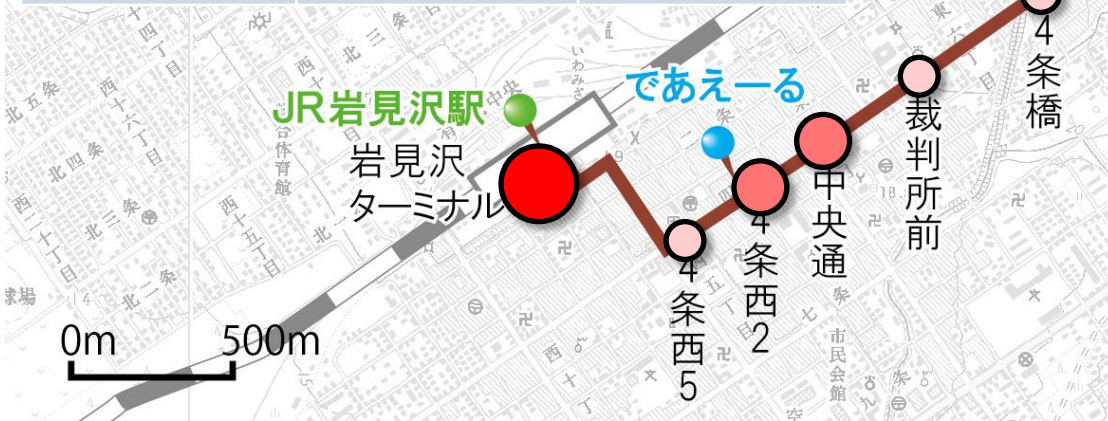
JR岩見沢駅

であえーる

岩見沢
ターミナル

4
条西
5

4
条西
2

中央通

裁判所前

4
条橋

0m

500m

北五条

北四条

北三条

北二条

西十六丁目

西十四丁目

西二十丁目

西十五丁目

西十丁目

体育館

市民会館

いわみざわ

中央

北

五丁目

七